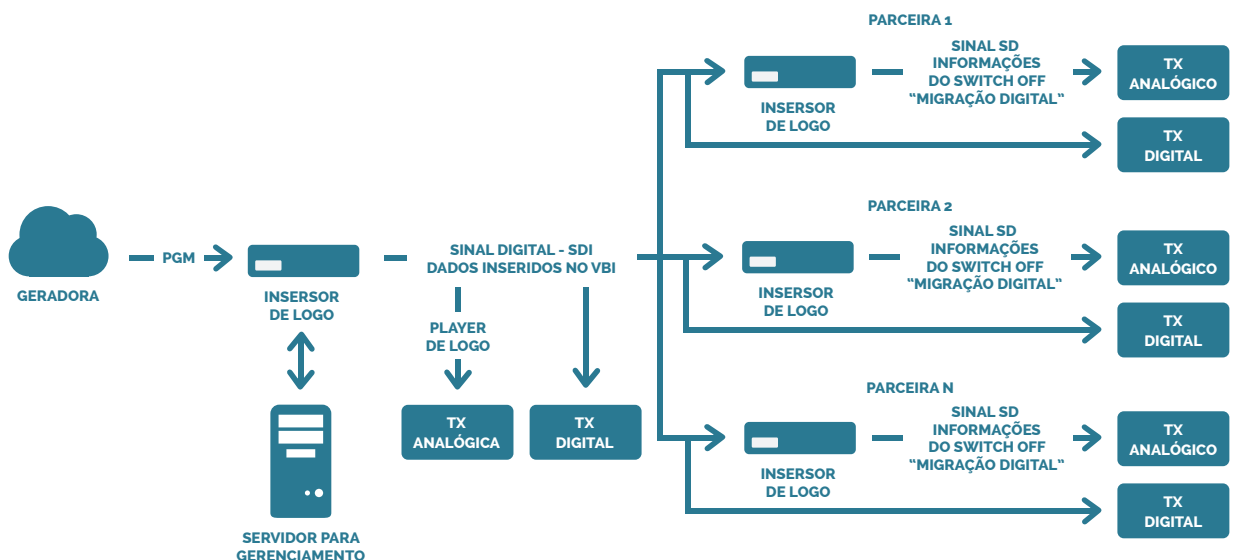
GERADORA

PGM

INSERSOR DE LOGO

SERVIDOR PARA GERENCIAMENTO

SINAL DIGITAL - SDI
DADOS INSERIDOS NO VBI

PLAYER DE LOGO

TX ANALÓGICA

TX DIGITAL

PARCEIRA 1

INSERSOR DE LOGO

SINAL SD
INFORMAÇÕES
DO SWITCH OFF
"MIGRAÇÃO DIGITAL"

TX ANALÓGICO

TX DIGITAL

PARCEIRA 2

INSERSOR DE LOGO

SINAL SD
INFORMAÇÕES
DO SWITCH OFF
"MIGRAÇÃO DIGITAL"

TX ANALÓGICO

TX DIGITAL

PARCEIRA N

INSERSOR DE LOGO

SINAL SD
INFORMAÇÕES
DO SWITCH OFF
"MIGRAÇÃO DIGITAL"

TX ANALÓGICO

TX DIGITAL